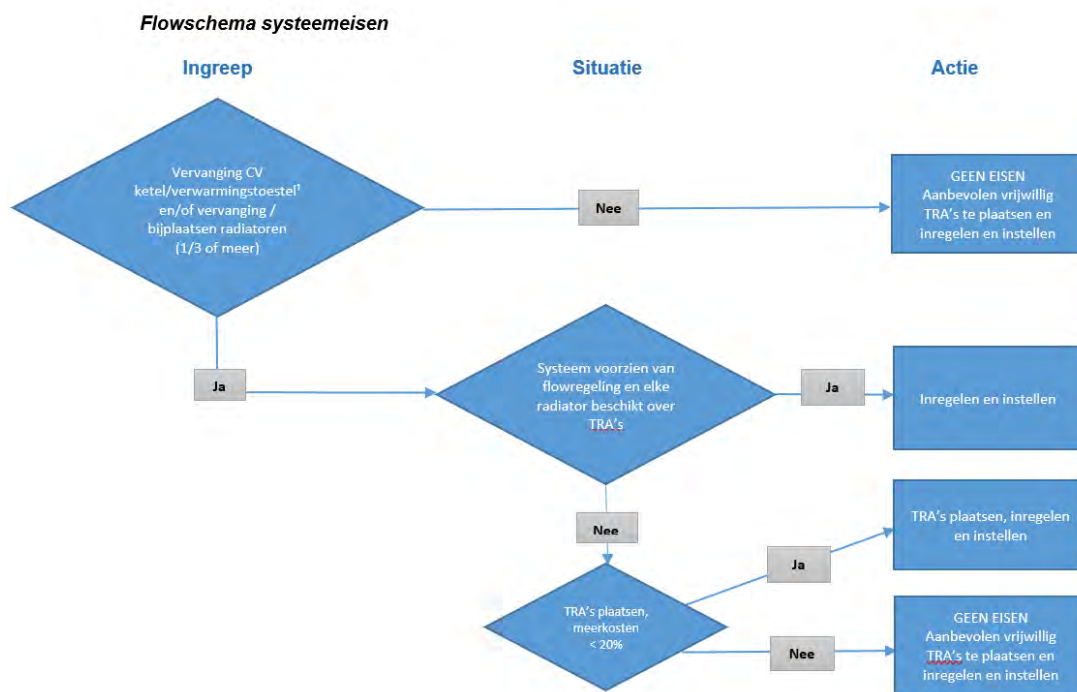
Flowschema systeemeisen

Ingreep

Situatie

Actie

Vervanging CV ketel/verwarmingstoestel$^1$ en/of vervanging / bijplaatsen radiatoren (1/3 of meer)

Nee

GEEN EISEN
Aanbevolen vrijwillig TRA's te plaatsen en inregelen en instellen

Ja

Systeem voorzien van flowregeling en elke radiator beschikt over TRA's

Ja

Inregelen en instellen

Nee

TRA's plaatsen, inregelen en instellen

Ja

TRA's plaatsen, meerkosten < 20%

Nee

GEEN EISEN
Aanbevolen vrijwillig TRA's te plaatsen en inregelen en instellen